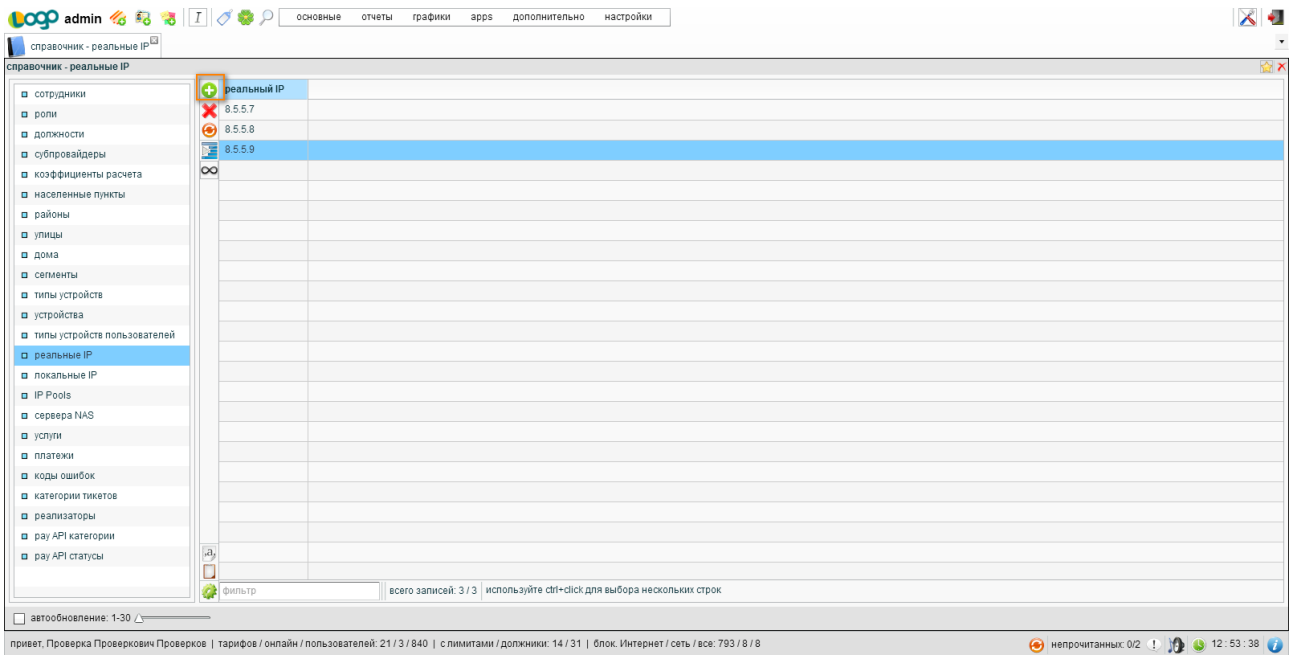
admin

основные | отчеты | графики | apps | дополнительно | настройки

справочник - реальные IP

справочник - реальные IP

- сотрудники
- роли
- должности
- субпровайдеры
- коэффициенты расчета
- населенные пункты
- районы
- улицы
- дома
- сегменты
- типы устройств
- устройства
- типы устройств пользователей
- реальные IP
- локальные IP
- IP Pools
- сервера NAS
- услуги
- платежи
- коды ошибок
- категории тикетов
- реализаторы
- pay API категории
- pay API статусы

| реальный IP |
|---|
| 8.5.5.7 |
| 8.5.5.8 |
| 8.5.5.9 |

фильтр | всего записей: 3 / 3 | используйте ctrl+click для выбора нескольких строк

автообновление: 1-30

привет, Проверка Проверкович Проверков | тарифов / онлайн / пользователей: 21 / 3 / 840 | с лимитами / должники: 14 / 31 | блок. Интернет / сеть / все: 793 / 8 / 8

непрочитанных: 0/2 | 12 : 53 : 38